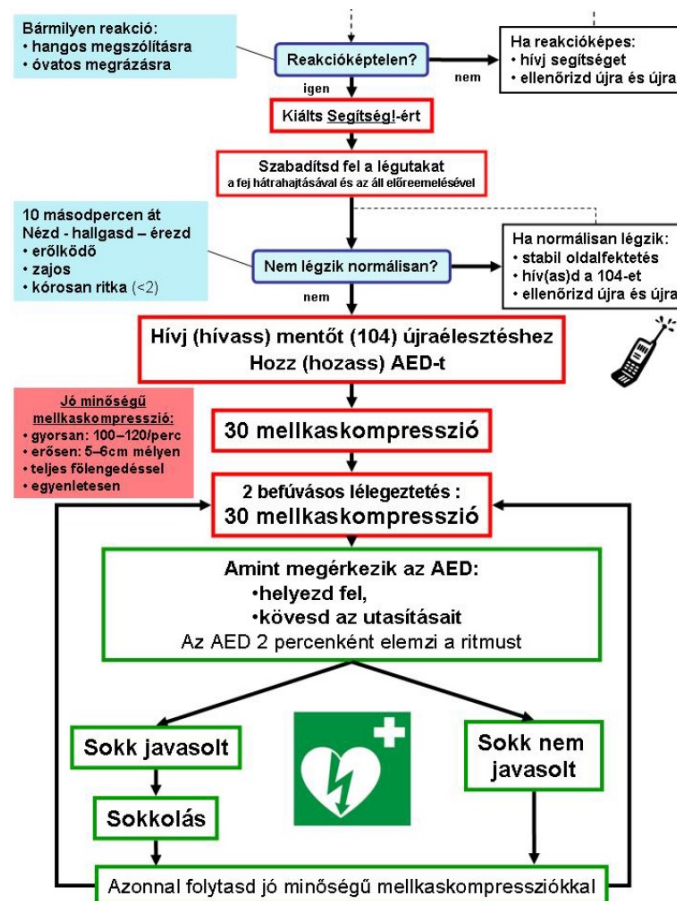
Bármilyen reakció:
• hangos megszólításra
• óvatos megrázásra

Reakcióképtelen?

nem

Ha reakcióképes:
• hívj segítséget
• ellenőrizd újra és újra

igen

Kiálts Segítség!-ért

Szabadítsd fel a légutakat
a fej hátrahajtásával és az áll előreemelésével

10 másodpercen át
Nézd - hallgasd – érezd
• erőlködő
• zajos
• kórosan ritka (<2)

Nem légzik normálisan?

Ha normálisan légzik:
• stabil oldalfektetés
• hív(as)d a 104-et
• ellenőrizd újra és újra

nem

Hívj (hívass) mentőt (104) újraélesztéshez
Hozz (hozass) AED-t

Jó minőségű mellkaskompresszió:
• gyorsan: 100–120/perc
• erősen: 5–6cm mélyen
• teljes felengedéssel
• egyenletesen

30 mellkaskompresszió

2 befúvásos lélegeztetés :
30 mellkaskompresszió

Amint megérkezik az AED:
•helyezd fel,
•kövesd az utasításait
Az AED 2 percenként elemzi a ritmust

Sokk javasolt

Sokk nem javasolt

Sokkolás

Azonnal folytasd jó minőségű mellkaskompressziókkal